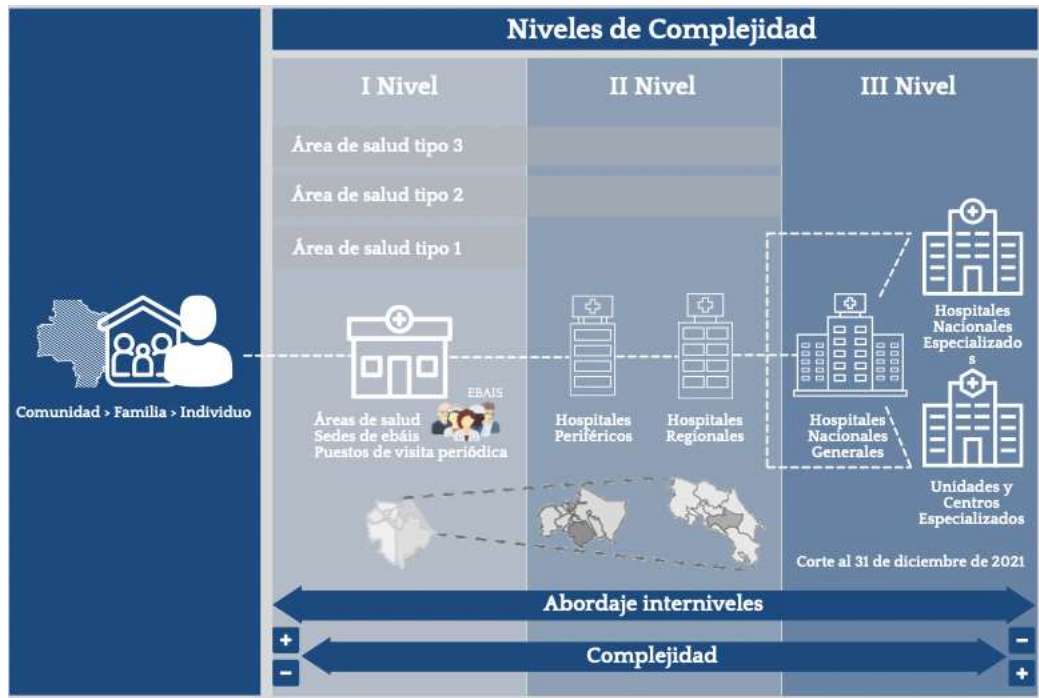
Niveles de Complejidad

I Nivel

II Nivel

III Nivel

Área de salud tipo 3

Área de salud tipo 2

Área de salud tipo 1

Comunidad > Familia > Individuo

EBAIS

Áreas de salud
Sedes de ebáis
Puestos de visita periódica

Hospitales Periféricos

Hospitales Regionales

Hospitales Nacionales Generales

Hospitales Nacionales Especializado s

Unidades y Centros Especializados

Corte al 31 de diciembre de 2021

Abordaje interniveles

+
−

Complejidad

−
+